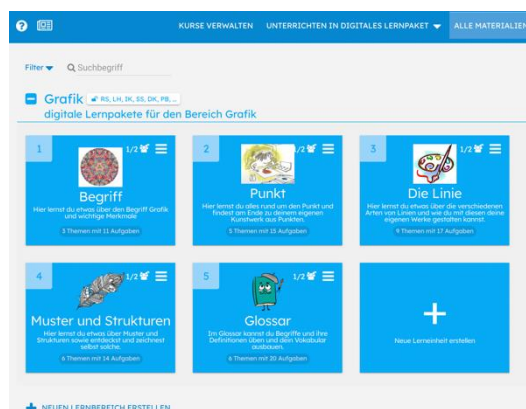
KURSE VERWALTEN UNTERRICHTEN IN DIGITALES LERNPAKET ALLE MATERIALIEN

Filter Suchbegriff

Grafik RS, LH, IK, SS, DK, PB, ...
digitale Lernpakete für den Bereich Grafik

1 1/2
Begriff
Hier lernst du etwas über den Begriff Grafik und wichtige Merkmale
3 Themen mit 11 Aufgaben

2 1/2
Punkt
Hier lernst du alles rund um den Punkt und findest am Ende zu deinem eigenen Kunstwerk aus Punkten.
5 Themen mit 15 Aufgaben

3 1/2
Die Linie
Hier lernst du etwas über die verschiedenen Arten von Linien und wie du mit diesen deine eigenen Werke gestalten kannst.
9 Themen mit 17 Aufgaben

4 1/2
Muster und Strukturen
Hier lernst du etwas über Muster und Strukturen sowie entdeckst und zeichnest selbst solche.
6 Themen mit 14 Aufgaben

5 1/2
Glossar
Im Glossar kannst du Begriffe und ihre Definitionen üben und dein Vokabular ausbauen.
6 Themen mit 20 Aufgaben

+
Neue Lerneinheit erstellen

+ NEUEN LERNBEREICH ERSTELLEN